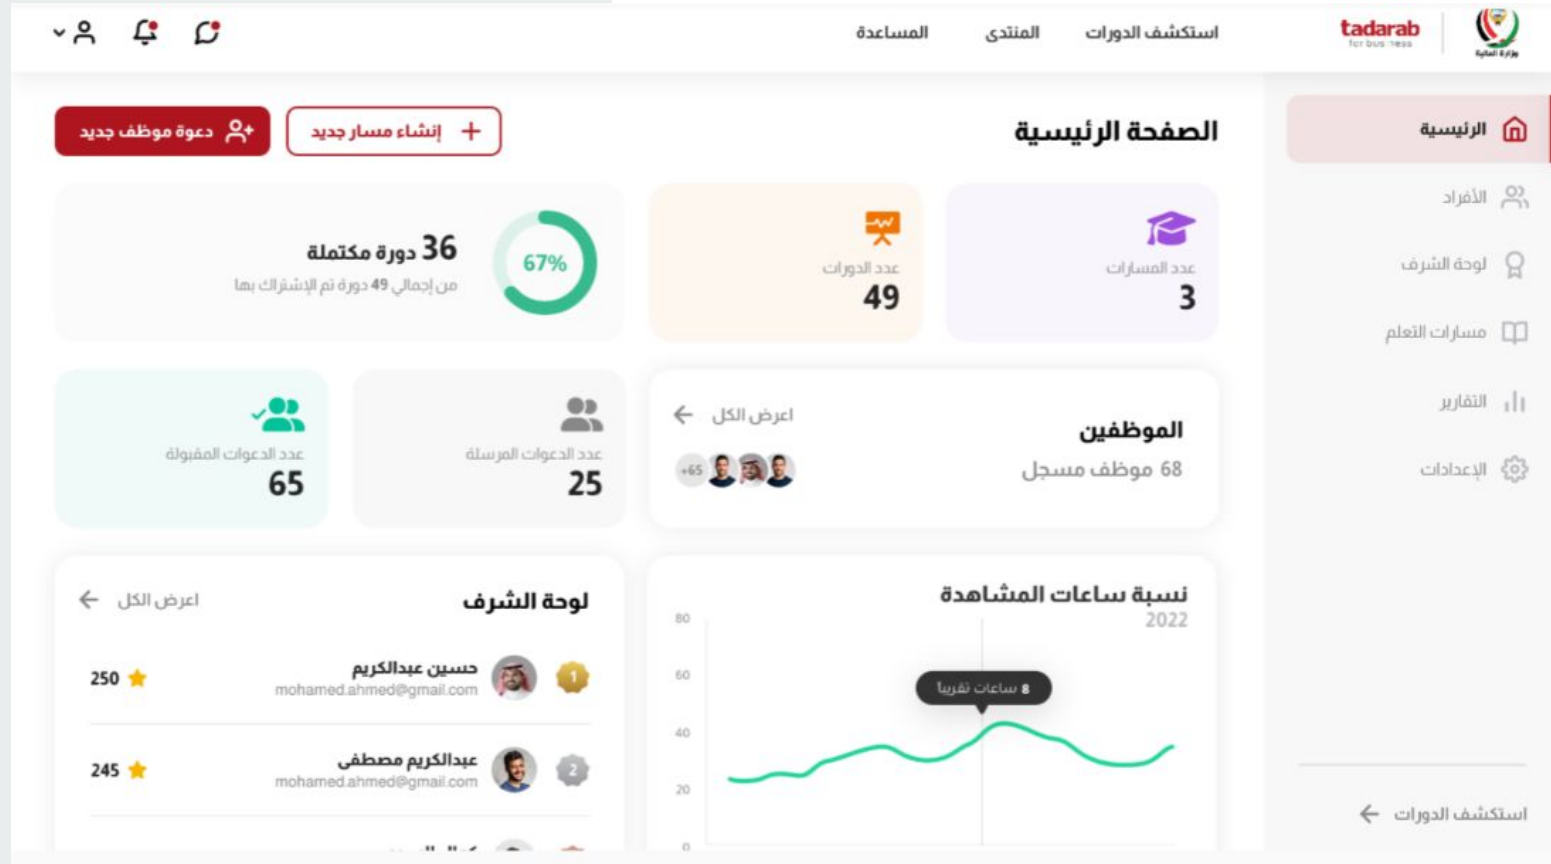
tadarab
for business
وزارة المالية

استكشف الدورات
المنتدى
المساعدة

الرئيسية
الأفراد
لوحة الشرف
مسارات التعلم
التقارير
الإعدادات

استكشف الدورات

الصفحة الرئيسية

إنشاء مسار جديد
دعوة موظف جديد

عدد المسارات
3

عدد الدورات
49

67%
36 دورة مكتملة
من إجمالي 49 دورة تم الإشتراك بها

الموظفين
68 موظف مسجل
اعرض الكل
+65

عدد الدعوات المرسلة
25

عدد الدعوات المقبولة
65

نسبة ساعات المشاهدة
2022
80
60
40
20
0
8 ساعات تقريبا

لوحة الشرف
اعرض الكل

1
حسين عبدالكريم
mohamed.ahmed@gmail.com
250

2
عبدالكريم مصطفى
mohamed.ahmed@gmail.com
245